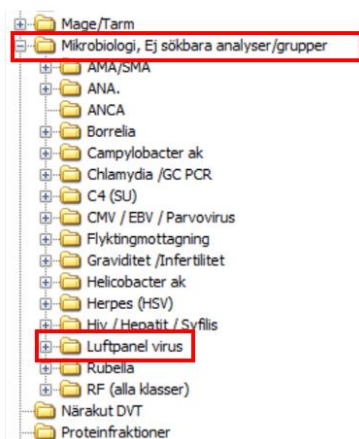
Mage/Tarm
Mikrobiologi, Ej sökbara analyser/grupper
AMA/SMA
ANA.
ANCA
Borrelia
Campylobacter ak
Chlamydia /GC PCR
C4 (SU)
CMV / EBV / Parvovirus
Flyktingmottagning
Graviditet /Infertilitet
Helicobacter ak
Herpes (HSV)
Hiv / Hepatit / Syfilis
Luftpanel virus
Rubella
RF (alla klasser)
Närakut DVT
Proteinfraktioner